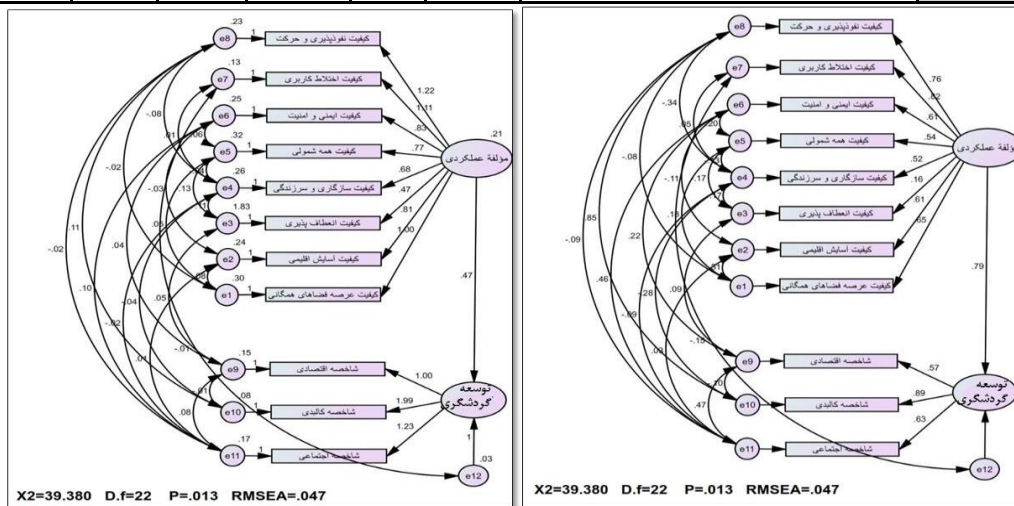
.23
e8
1
کیفیت نفوذپذیری و حرکت
.13
e7
1
کیفیت اختلاط کاربری
.25
e6
1
کیفیت ایمنی و امنیت
.32
e5
1
کیفیت همه شمولی
.26
e4
1
کیفیت سازگاری و سرزندگی
1.83
e3
1
کیفیت انعطاف پذیری
.24
e2
1
کیفیت آسایش اقلیمی
.30
e1
1
کیفیت عرصه فضاهای همگانی
1.22
1.11
.83
.77
.68
.47
.81
1.00
.21
مولفة عملکردی
.47
-.08
-.02
.11
-.02
.10
.04
-.03
.13
.06
.01
.04
.05
-.02
.01
.08
-.01
.01
.15
e9
1
شاخصه اقتصادی
.08
e10
1
شاخصه کالبدی
.17
e11
1
شاخصه اجتماعی
1.00
1.99
1.23
توسعه گردشگری
1
.03
e12
X2=39.380 D.f=22 P=.013 RMSEA=.047

e8
کیفیت نفوذپذیری و حرکت
e7
کیفیت اختلاط کاربری
e6
کیفیت ایمنی و امنیت
e5
کیفیت همه شمولی
e4
کیفیت سازگاری و سرزندگی
e3
کیفیت انعطاف پذیری
e2
کیفیت آسایش اقلیمی
e1
کیفیت عرصه فضاهای همگانی
.76
.82
.61
.54
.52
.16
.61
.65
مولفة عملکردی
.79
-.34
-.08
-.09
.85
.46
-.11
.17
.20
.05
.22
.15
-.28
-.09
.09
.41
.09
-.15
.10
.47
e9
شاخصه اقتصادی
e10
شاخصه کالبدی
e11
شاخصه اجتماعی
.57
.89
.63
توسعه گردشگری
e12
X2=39.380 D.f=22 P=.013 RMSEA=.047